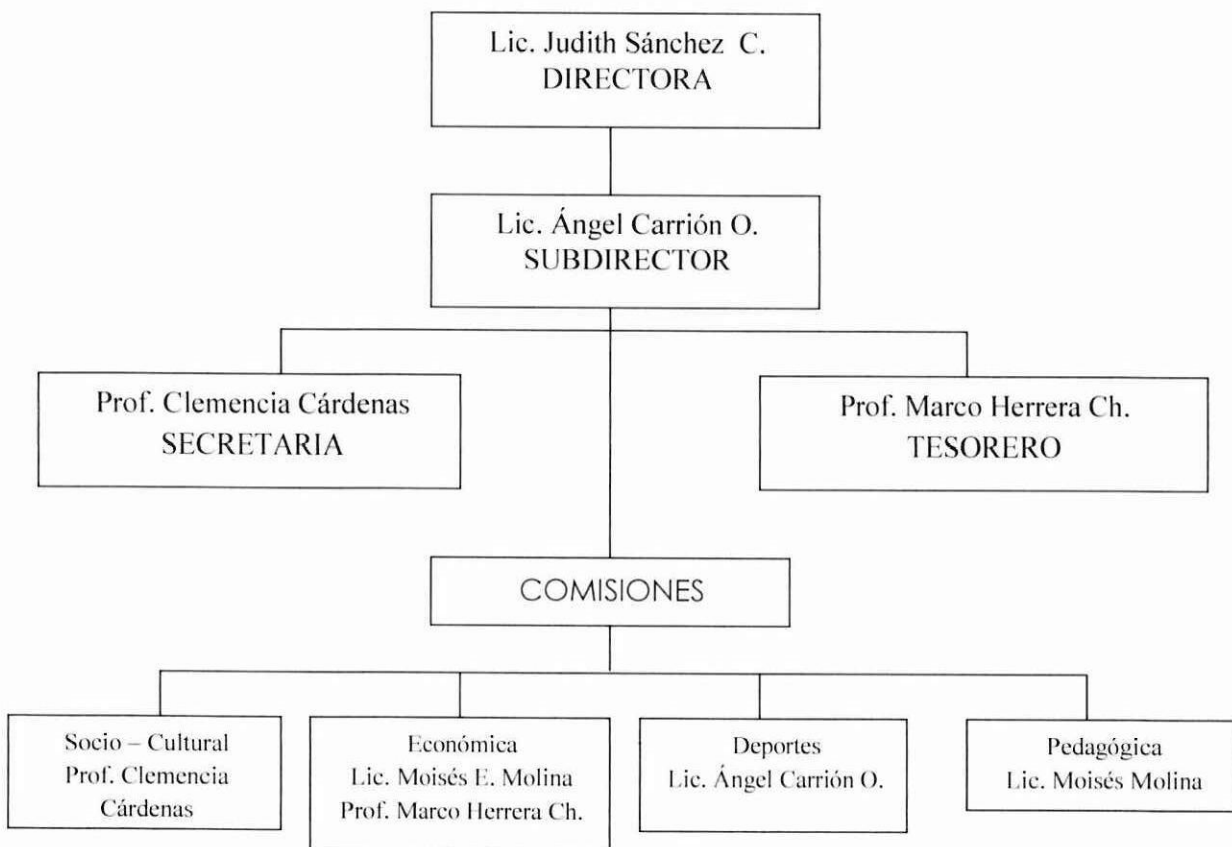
Lic. Judith Sánchez C.
DIRECTORA

Lic. Ángel Carrión O.
SUBDIRECTOR

Prof. Clemencia Cárdenas
SECRETARIA

Prof. Marco Herrera Ch.
TESORERO

COMISIONES

Socio – Cultural
Prof. Clemencia Cárdenas

Económica
Lic. Moisés E. Molina
Prof. Marco Herrera Ch.

Deportes
Lic. Ángel Carrión O.

Pedagógica
Lic. Moisés Molina